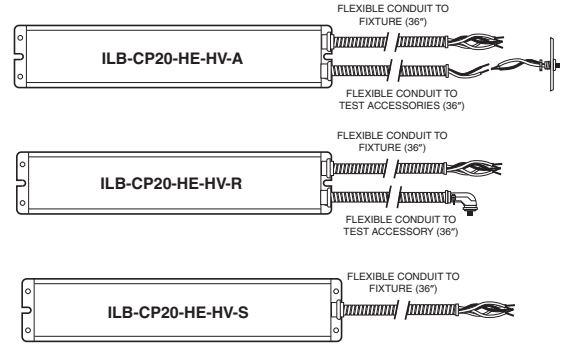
FLEXIBLE CONDUIT TO FIXTURE (36″)

ILB-CP20-HE-HV-A

FLEXIBLE CONDUIT TO TEST ACCESSORIES (36″)

FLEXIBLE CONDUIT TO FIXTURE (36″)

ILB-CP20-HE-HV-R

FLEXIBLE CONDUIT TO TEST ACCESSORY (36″)

FLEXIBLE CONDUIT TO FIXTURE (36″)

ILB-CP20-HE-HV-S